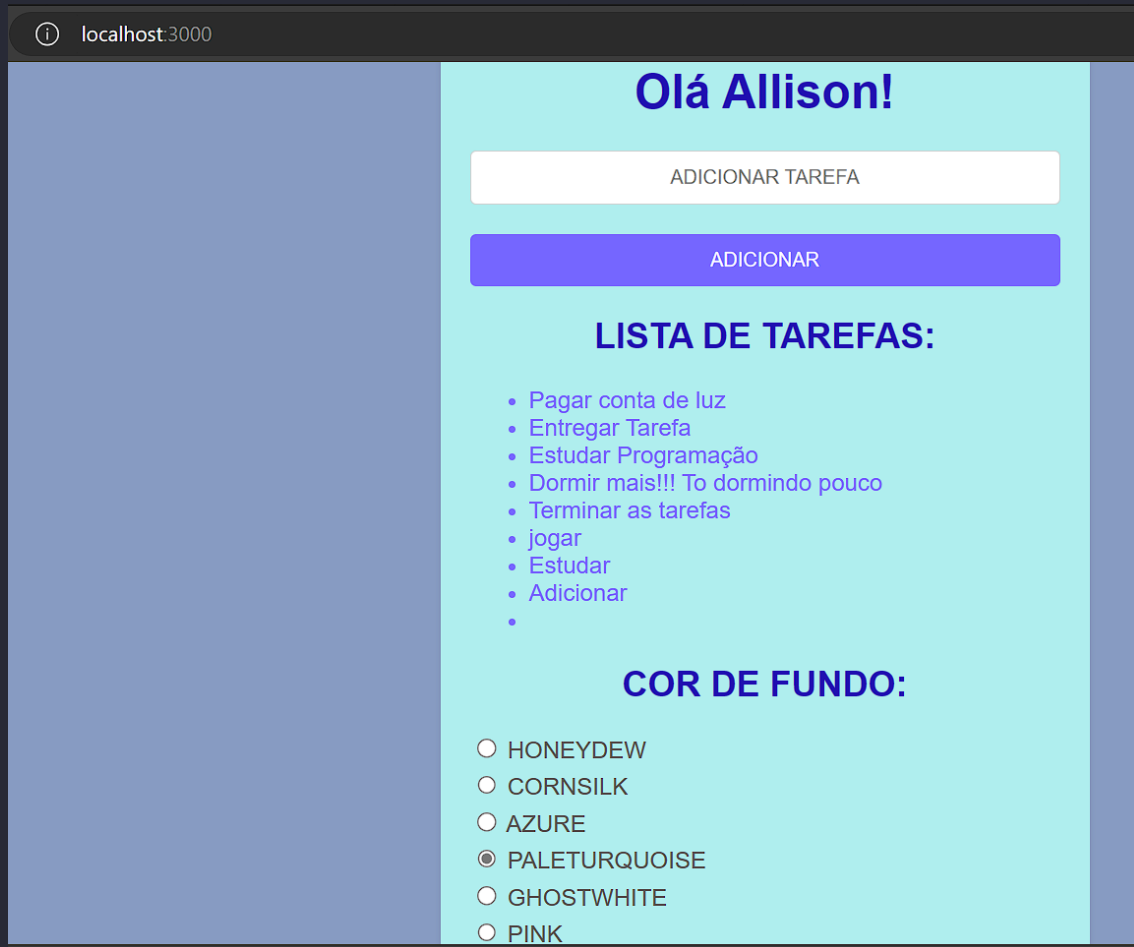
localhost:3000

Olá Allison!

ADICIONAR TAREFA

ADICIONAR

LISTA DE TAREFAS:

- Pagar conta de luz
- Entregar Tarefa
- Estudar Programação
- Dormir mais!!! To dormindo pouco
- Terminar as tarefas
- jogar
- Estudar
- Adicionar
-

COR DE FUNDO:

HONEYDEW
CORNSILK
AZURE
PALETURQUOISE
GHOSTWHITE
PINK